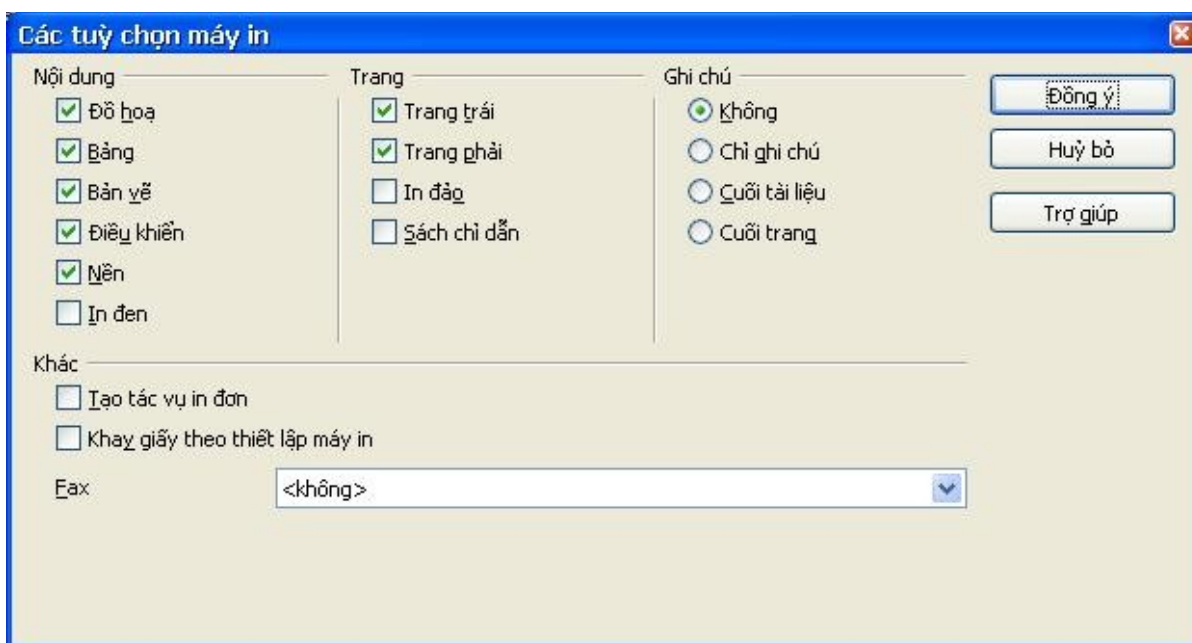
Các tuỳ chọn máy in

Nội dung
Đồ hoạ
Bảng
Bản vẽ
Điều khiển
Nền
In đen

Trang
Trang trái
Trang phải
In đảo
Sách chỉ dẫn

Ghi chú
Không
Chỉ ghi chú
Cuối tài liệu
Cuối trang

Đồng ý
Huỷ bỏ
Trợ giúp

Khác
Tạo tác vụ in đơn
Khay giấy theo thiết lập máy in
Fax
<không>